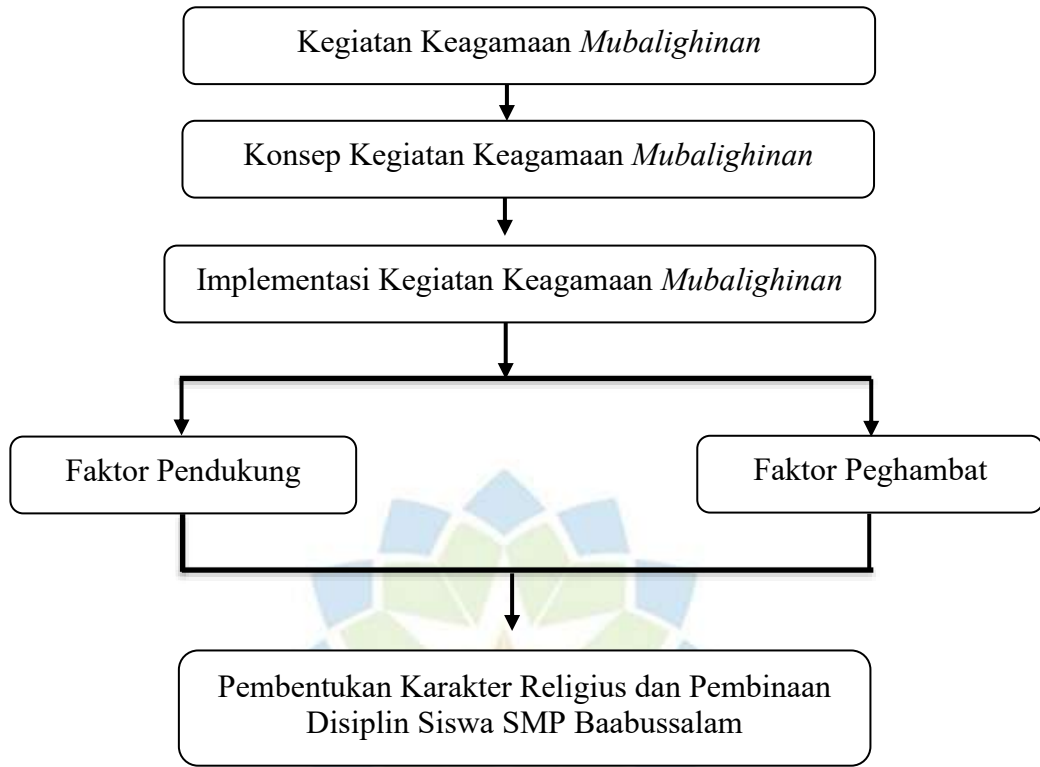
Kegiatan Keagamaan *Mubalighinan*

Konsep Kegiatan Keagamaan *Mubalighinan*

Implementasi Kegiatan Keagamaan *Mubalighinan*

Faktor Pendukung

Faktor Peghambat

Pembentukan Karakter Religius dan Pembinaan Disiplin Siswa SMP Baabussalam